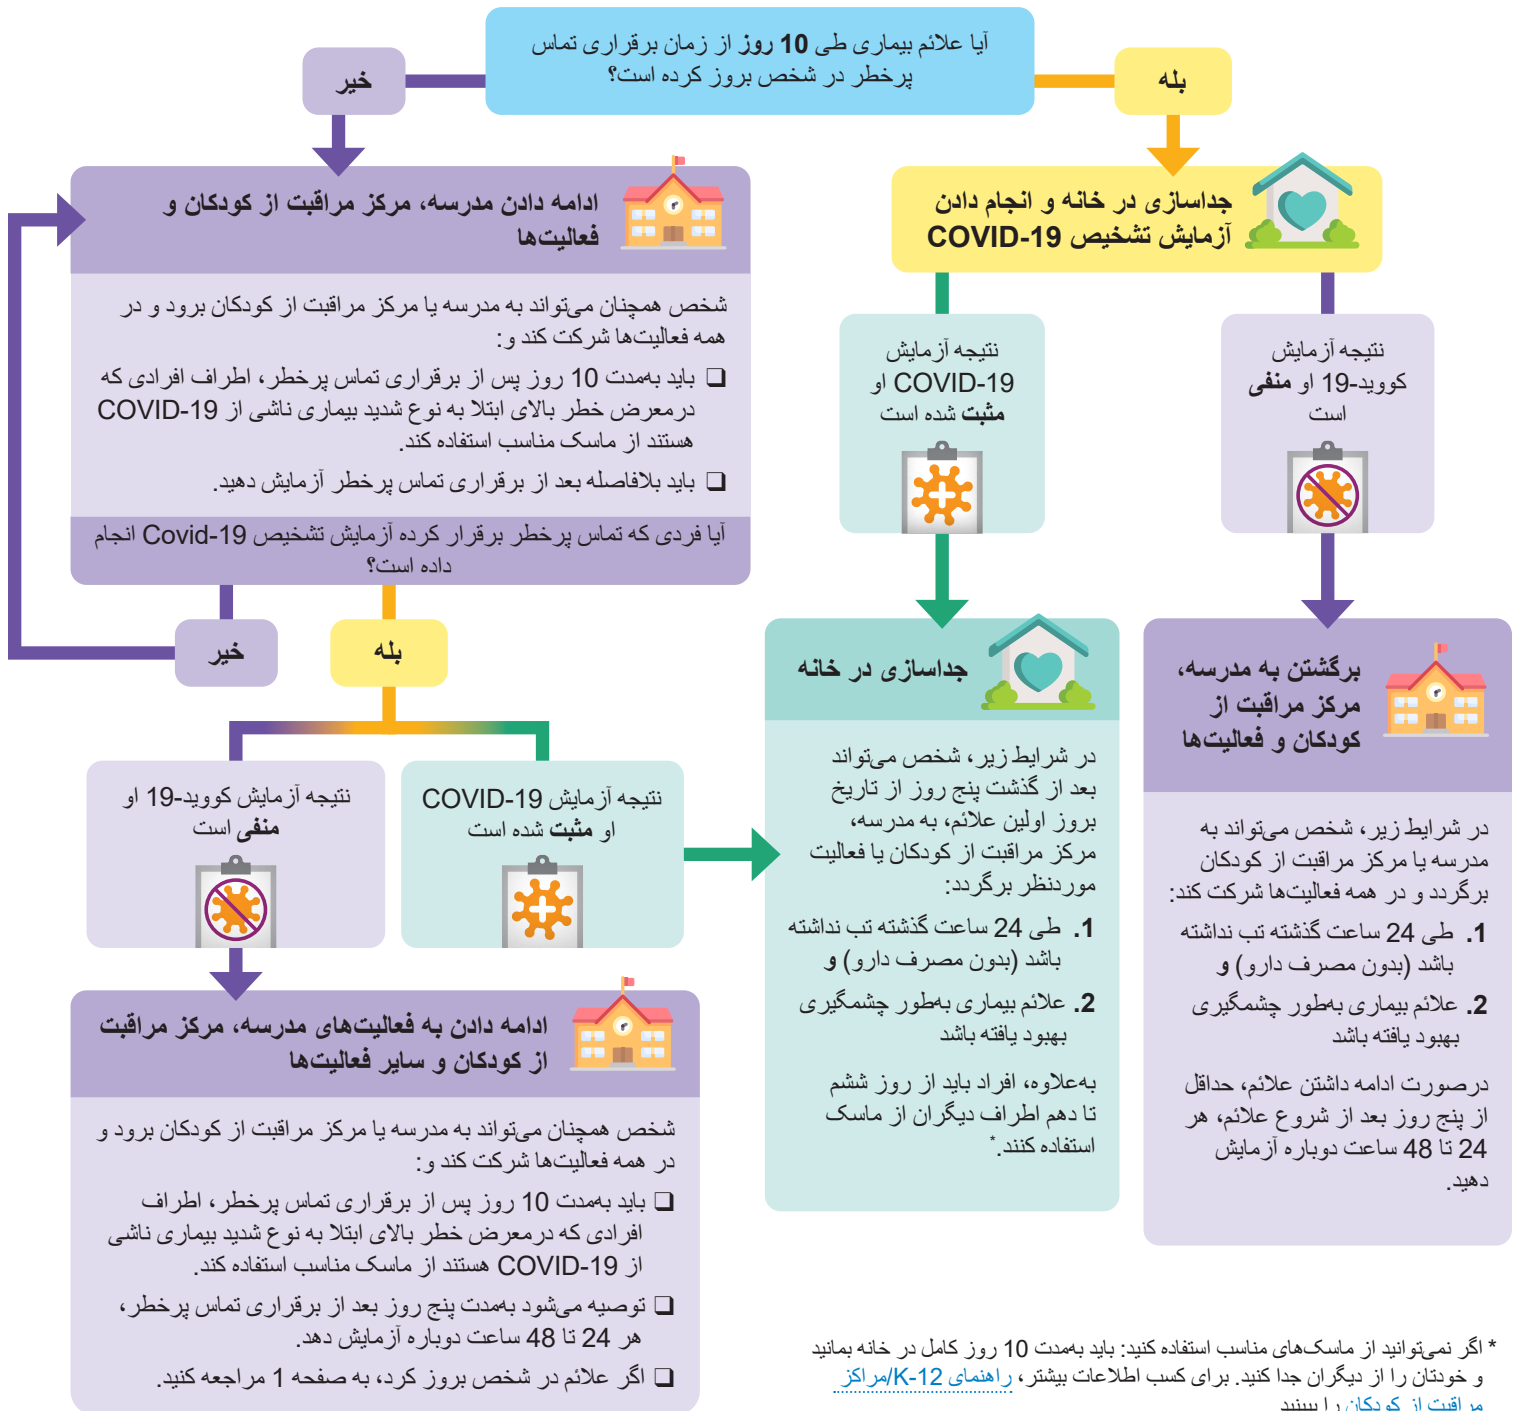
آیا علائم بیماری طی **10 روز** از زمان برقراری تماس پرخطر در شخص بروز کرده است؟

بله

خیر

جداسازی در خانه و انجام دادن آزمایش تشخیص COVID-19

نتیجه آزمایش کووید-19 او **منفی** است

نتیجه آزمایش COVID-19 او **مثبت** شده است

برگشتن به مدرسه، مرکز مراقبت از کودکان و فعالیت‌ها

در شرایط زیر، شخص می‌تواند به مدرسه یا مرکز مراقبت از کودکان برگردد و در همه فعالیت‌ها شرکت کند:

**1.** طی 24 ساعت گذشته تب نداشته باشد (بدون مصرف دارو) **و**

**2.** علائم بیماری به‌طور چشمگیری بهبود یافته باشد

درصورت ادامه داشتن علائم، حداقل از پنج روز بعد از شروع علائم، هر 24 تا 48 ساعت دوباره آزمایش دهید.

جداسازی در خانه

در شرایط زیر، شخص می‌تواند بعد از گذشت پنج روز از تاریخ بروز اولین علائم، به مدرسه، مرکز مراقبت از کودکان یا فعالیت موردنظر برگردد:

**1.** طی 24 ساعت گذشته تب نداشته باشد (بدون مصرف دارو) **و**

**2.** علائم بیماری به‌طور چشمگیری بهبود یافته باشد

به‌علاوه، افراد باید از روز ششم تا دهم اطراف دیگران از ماسک استفاده کنند.*

ادامه دادن مدرسه، مرکز مراقبت از کودکان و فعالیت‌ها

شخص همچنان می‌تواند به مدرسه یا مرکز مراقبت از کودکان برود و در همه فعالیت‌ها شرکت کند و:

❑ باید به‌مدت 10 روز پس از برقراری تماس پرخطر، اطراف افرادی که درمعرض خطر بالای ابتلا به نوع شدید بیماری ناشی از COVID-19 هستند از ماسک مناسب استفاده کند.

❑ باید بلافاصله بعد از برقراری تماس پرخطر آزمایش دهید.

آیا فردی که تماس پرخطر برقرار کرده آزمایش تشخیص Covid-19 انجام داده است؟

خیر

بله

نتیجه آزمایش کووید-19 او **منفی** است

نتیجه آزمایش COVID-19 او **مثبت** شده است

ادامه دادن به فعالیت‌های مدرسه، مرکز مراقبت از کودکان و سایر فعالیت‌ها

شخص همچنان می‌تواند به مدرسه یا مرکز مراقبت از کودکان برود و در همه فعالیت‌ها شرکت کند و:

❑ باید به‌مدت 10 روز پس از برقراری تماس پرخطر، اطراف افرادی که درمعرض خطر بالای ابتلا به نوع شدید بیماری ناشی از COVID-19 هستند از ماسک مناسب استفاده کند.

❑ توصیه می‌شود به‌مدت پنج روز بعد از برقراری تماس پرخطر، هر 24 تا 48 ساعت دوباره آزمایش دهد.

❑ اگر علائم در شخص بروز کرد، به صفحه 1 مراجعه کنید.

* اگر نمی‌توانید از ماسک‌های مناسب استفاده کنید: باید به‌مدت 10 روز کامل در خانه بمانید و خودتان را از دیگران جدا کنید. برای کسب اطلاعات بیشتر، راهنمای K-12/مراکز مراقبت از کودکان را ببینید